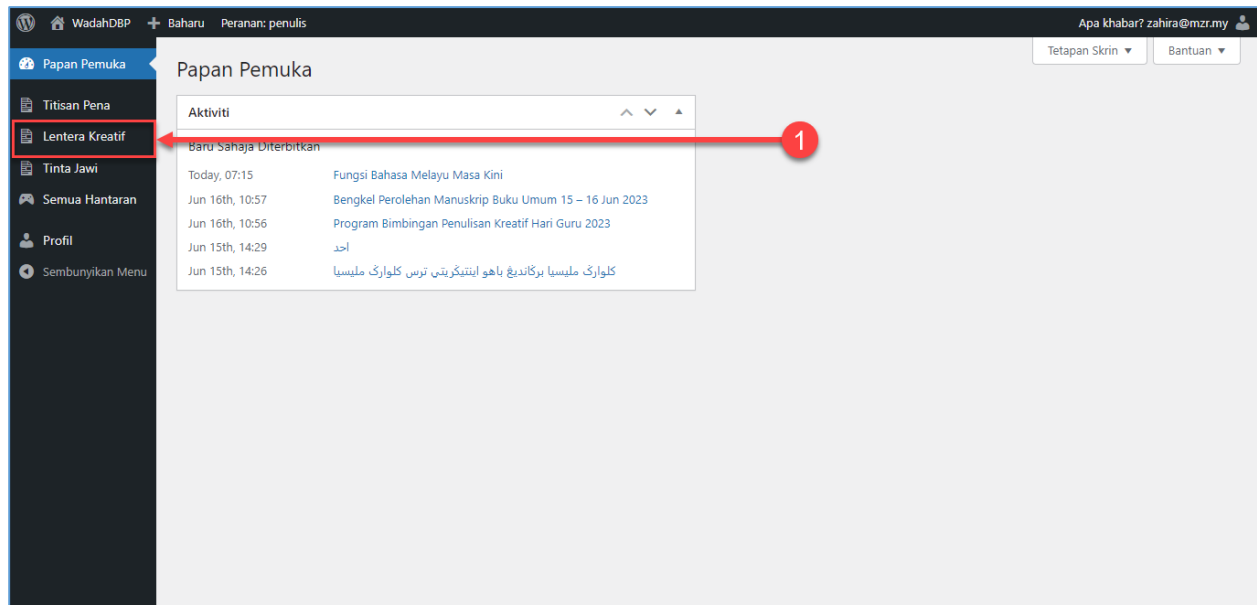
WadahDBP + Baharu Peranan: penulis

Apa khabar? zahira@mzr.my

Papan Pemuka

Titisan Pena

Lentera Kreatif

Tinta Jawi

Semua Hantaran

Profil

Sembunyikan Menu

Tetapan Skrin ▼

Bantuan ▼

Papan Pemuka

Aktiviti

1

Baru Sahaja Diterbitkan

| | |
|---|---|
| Today, 07:15 | Fungsi Bahasa Melayu Masa Kini |
| Jun 16th, 10:57 | Bengkel Perolehan Manuskrip Buku Umum 15 – 16 Jun 2023 |
| Jun 16th, 10:56 | Program Bimbingan Penulisan Kreatif Hari Guru 2023 |
| Jun 15th, 14:29 | احد |
| Jun 15th, 14:26 | کلوارݢ مليسيا برکانديڠ باهو اينتيکريتي ترس کلوارݢ مليسيا |